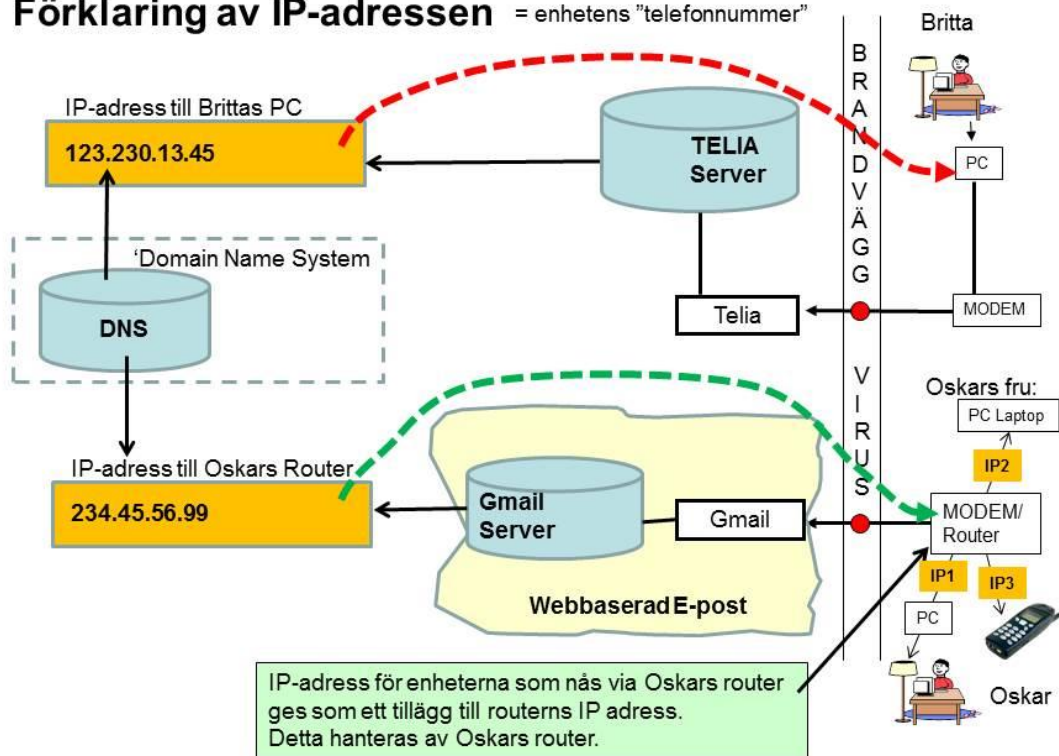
Förklaring av IP-adressen = enhetens "telefonnummer"

Britta

IP-adress till Brittas PC

123.230.13.45

TELIA Server

PC

BRANDVÄGG

'Domain Name System

DNS

Telia

MODEM

VIRUS

Oskars fru:

PC Laptop

IP-adress till Oskars Router

IP2

234.45.56.99

Gmail Server

Gmail

MODEM/ Router

IP1

IP3

Webbaserad E-post

PC

IP-adress för enheterna som nås via Oskars router ges som ett tillägg till routerns IP adress. Detta hanteras av Oskars router.

Oskar